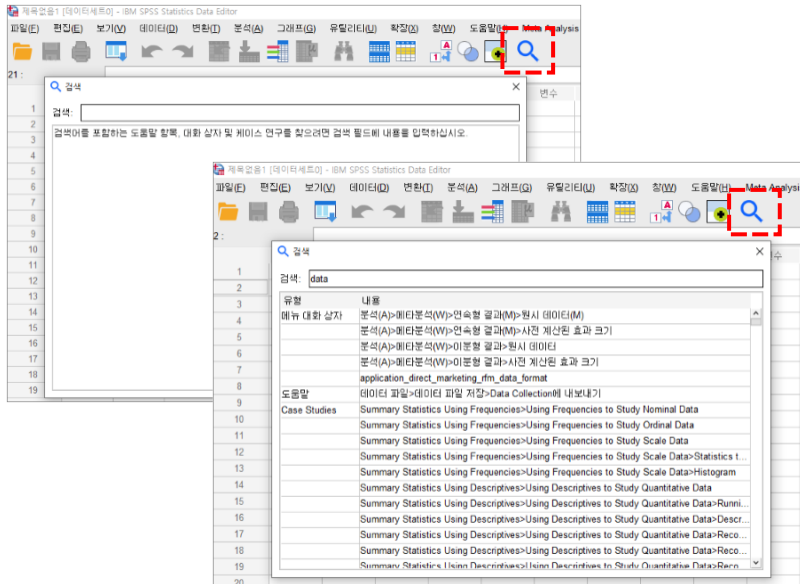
제목없음1 [데이터세트0] - IBM SPSS Statistics Data Editor

파일(F) 편집(E) 보기(V) 데이터(D) 변환(T) 분석(A) 그래프(G) 유틸리티(U) 확장(X) 창(W) 도움말(H) Meta Analysis

21 :

변수

1
2
3
4
5
6
7
8
9
10
11
12
13
14
15
16
17
18
19

검색

검색:

검색어를 포함하는 도움말 항목, 대화 상자 및 케이스 연구를 찾으려면 검색 필드에 내용을 입력하십시오.

제목없음1 [데이터세트0] - IBM SPSS Statistics Data Editor

파일(F) 편집(E) 보기(V) 데이터(D) 변환(T) 분석(A) 그래프(G) 유틸리티(U) 확장(X) 창(W) 도움말(H) Meta Analysis

2 :

검색

검색: data

| 유형 | 내용 |
|---|---|
| 메뉴 대화 상자 | 분석(A)>메타분석(W)>연속형 결과(M)>원시 데이터(M) |
| | 분석(A)>메타분석(W)>연속형 결과(M)>사전 계산된 효과 크기 |
| | 분석(A)>메타분석(W)>이분형 결과>원시 데이터 |
| | 분석(A)>메타분석(W)>이분형 결과>사전 계산된 효과 크기 |
| | application_direct_marketing_rfm_data_format |
| 도움말 | 데이터 파일>데이터 파일 저장>Data Collection에 내보내기 |
| Case Studies | Summary Statistics Using Frequencies>Using Frequencies to Study Nominal Data |
| | Summary Statistics Using Frequencies>Using Frequencies to Study Ordinal Data |
| | Summary Statistics Using Frequencies>Using Frequencies to Study Scale Data |
| | Summary Statistics Using Frequencies>Using Frequencies to Study Scale Data>Statistics t... |
| | Summary Statistics Using Frequencies>Using Frequencies to Study Scale Data>Histogram |
| | Summary Statistics Using Descriptives>Using Descriptives to Study Quantitative Data |
| | Summary Statistics Using Descriptives>Using Descriptives to Study Quantitative Data>Runni... |
| | Summary Statistics Using Descriptives>Using Descriptives to Study Quantitative Data>Descr... |
| | Summary Statistics Using Descriptives>Using Descriptives to Study Quantitative Data>Reco... |
| | Summary Statistics Using Descriptives>Using Descriptives to Study Quantitative Data>Reco... |
| | Summary Statistics Using Descriptives>Using Descriptives to Study Quantitative Data>Reco... |

1
2
3
4
5
6
7
8
9
10
11
12
13
14
15
16
17
18
19
20